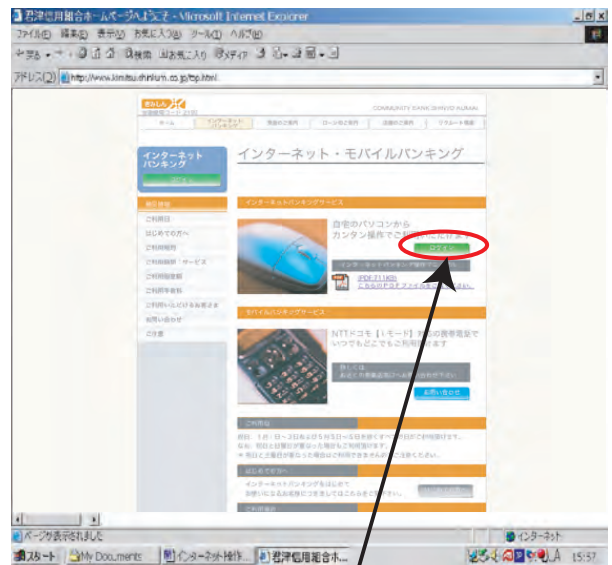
君津信用組合ホームページへようこそ - Microsoft Internet Explorer

ファイル(F) 編集(E) 表示(V) お気に入り(A) ツール(T) ヘルプ(H)

戻る 検索 お気に入り メディア

アドレス(D) http://www.kimitsu.shinkumi.co.jp/top.html

きみしん

COMMUNITY BANK SHINYO KUMIAI

ホーム

インターネットバンキング

ローン

インターネット・モバイルバンキング

インターネットバンキング

インターネットバンキングサービス

ご利用日

はじめての方へ

ご利用時間

ご利用手数料

お問い合わせ

ご注意

自宅のパソコンから
カンタン操作でご利用いただけます

ログイン

(PDF:211KB)

モバイルバンキングサービス

NTTドコモ【iモード】対応の携帯電話で
いつでもどこでもご利用頂けます

お問い合わせ

ご利用日

はじめての方へ

ページが表示されました

インターネット

スタート

My Documents

インターネット操作...

君津信用組合ホ...

15:57